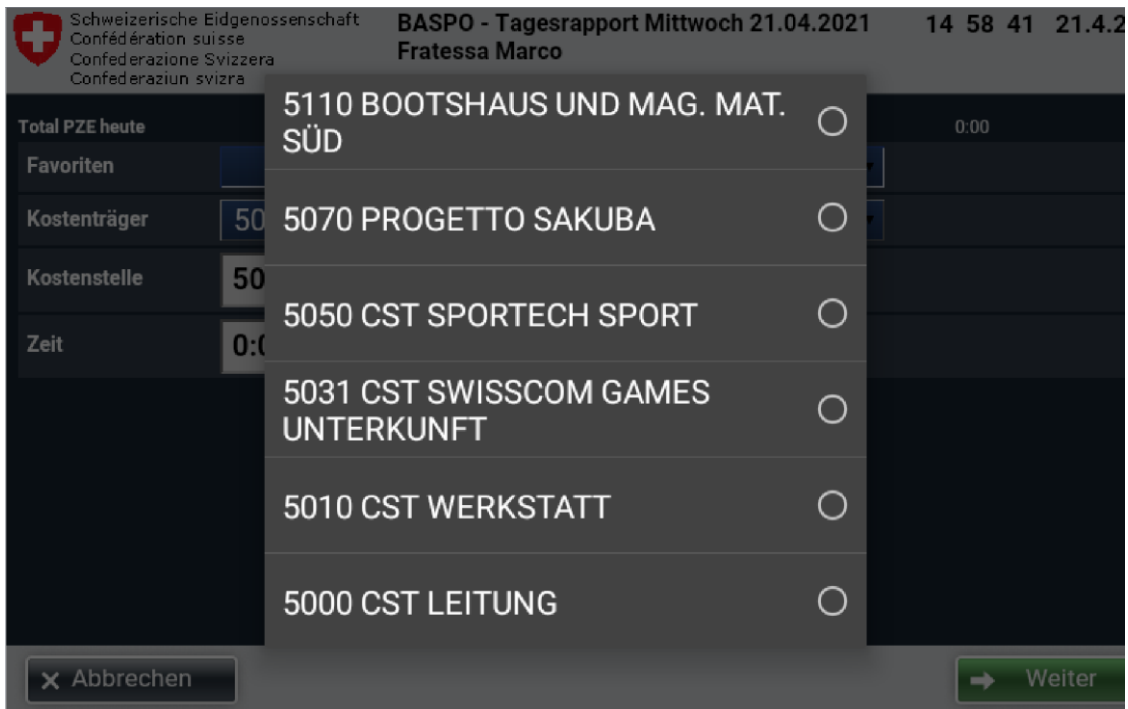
Schweizerische Eidgenossenschaft
Confédération suisse
Confederazione Svizzera
Confederaziun svizra

BASPO - Tagesrapport Mittwoch 21.04.2021
Fratessa Marco

14 58 41 21.4.2

Total PZE heute

0:00

Favoriten

Kostenträger 50

Kostenstelle 50

Zeit 0:0

5110 BOOTSHAUS UND MAG. MAT. SÜD

5070 PROGETTO SAKUBA

5050 CST SPORTECH SPORT

5031 CST SWISSCOM GAMES UNTERKUNFT

5010 CST WERKSTATT

5000 CST LEITUNG

Abbrechen

Weiter